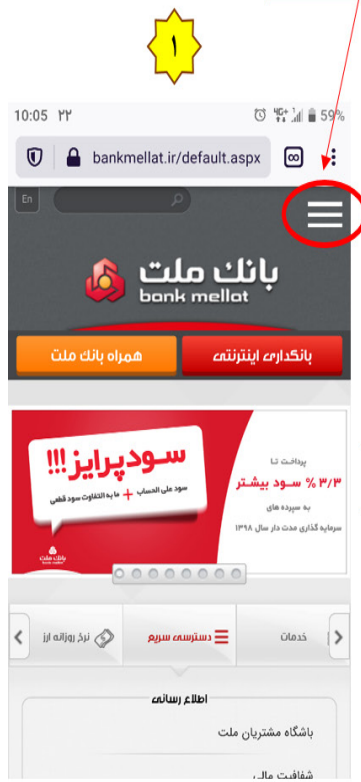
۱

10:05 ۲۲ 59%

bankmellat.ir/default.aspx

En

بانک ملت
bank mellat

بانکداری اینترنتی
همراه بانک ملت

سودپرایز!!!
سود علی الحساب + ما به التفاوت سود قطعی

پرداخت تا
۳/۳ % سود بیشتر
به سپرده های
سرمایه گذاری مدت دار سال ۱۳۹۸

خدمات
دسترسی سریع
نرخ روزانه ارز

اطلاع رسانی
باشگاه مشتریان ملت
شفافیت مالی